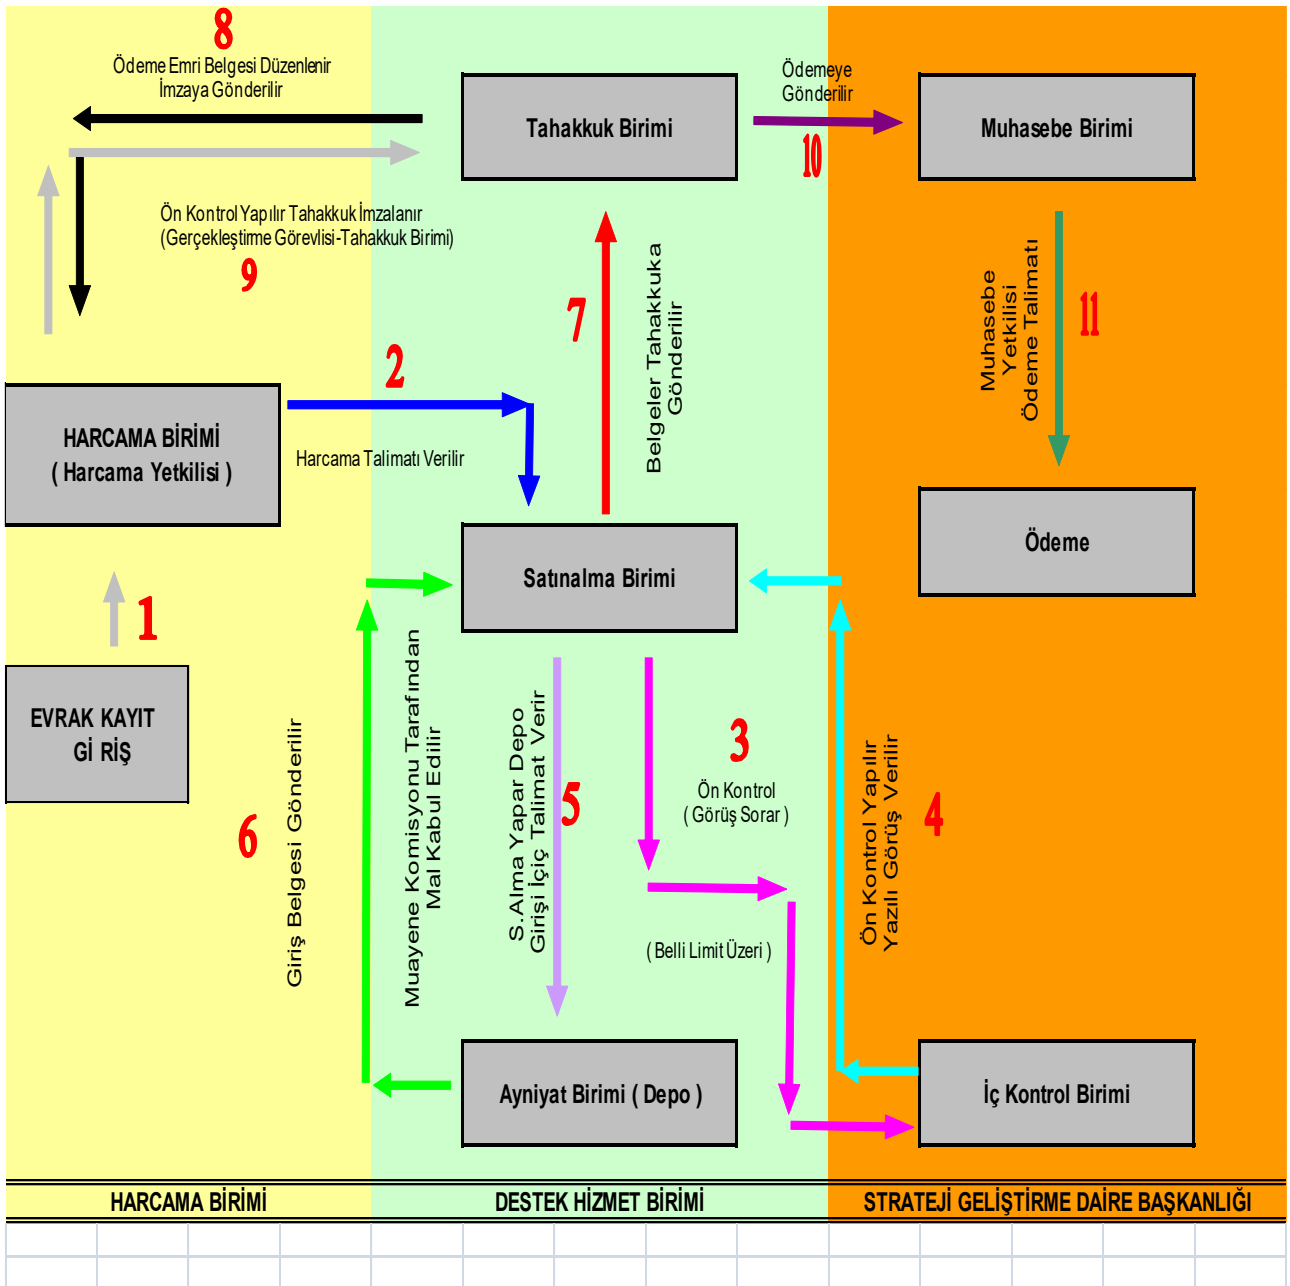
8
Ödeme Emri Belgesi Düzenlenir
İmzaya Gönderilir

Tahakkuk Birimi

Ödemeye
Gönderilir

10

Muhasebe Birimi

Ön Kontrol Yapılır Tahakkuk İmzalanır
(Gerçekleştirme Görevlisi-Tahakkuk Birimi)

9

7

Belgeler Tahakkuka
Gönderilir

Muhasebe
Yetkilisi
Ödeme Talimatı

11

2

HARCAMA BİRİMİ
( Harcama Yetkilisi )

Harcama Talimatı Verilir

Ödeme

Satınalma Birimi

1

EVRAK KAYIT
Gİ RİŞ

Muayene Komisyonu Tarafından
Mal Kabul Edilir

S.Alma Yapar Depo
Girişi İçiç Talimat Verir

3

Ön Kontrol
( Görüş Sorar )

6

Giriş Belgesi Gönderilir

5

Ön Kontrol Yapılır
Yazılı Görüş Verilir

4

( Belli Limit Üzeri )

Ayniyat Birimi ( Depo )

İç Kontrol Birimi

HARCAMA BİRİMİ

DESTEK HİZMET BİRİMİ

STRATEJİ GELİŞTİRME DAİRE BAŞKANLIĞI